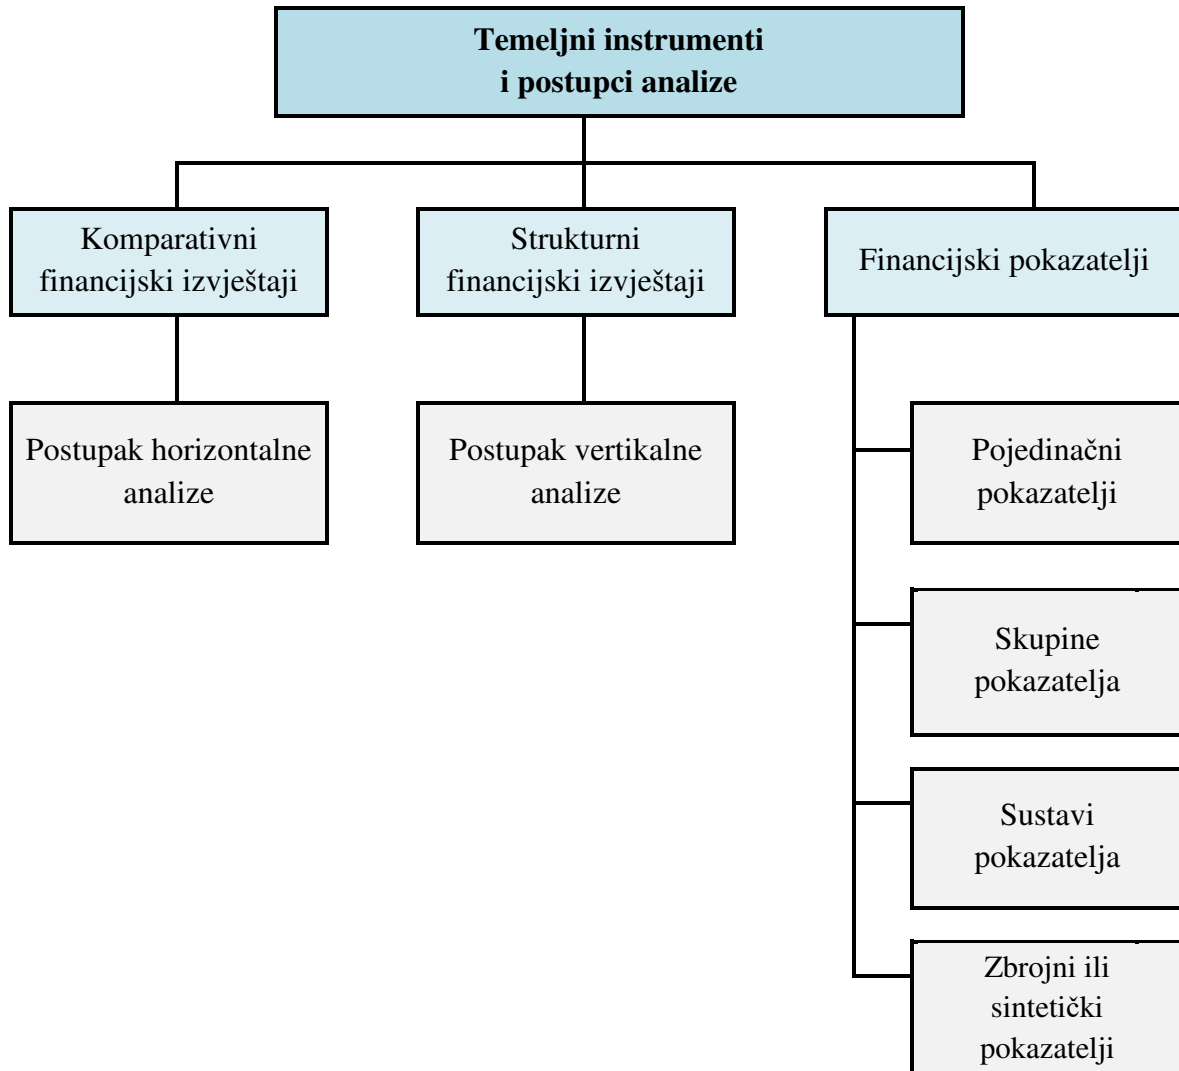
Temeljni instrumenti i postupci analize

Komparativni financijski izvještaji

Postupak horizontalne analize

Strukturni financijski izvještaji

Postupak vertikalne analize

Financijski pokazatelji

Pojedinačni pokazatelji

Skupine pokazatelja

Sustavi pokazatelja

Zbrojni ili sintetički pokazatelji